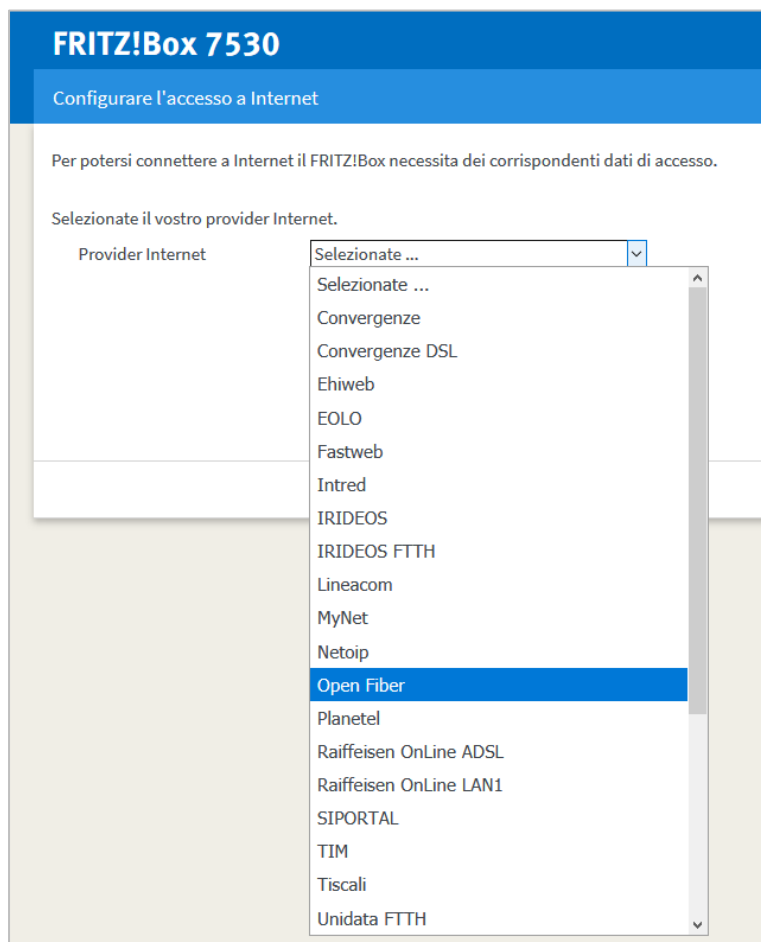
FRITZ!Box 7530

Configurare l'accesso a Internet

Per potersi connettere a Internet il FRITZ!Box necessita dei corrispondenti dati di accesso.

Selezionate il vostro provider Internet.

Provider Internet

Selezionate ...

Selezionate ...
Convergenze
Convergenze DSL
Ehiweb
EOLO
Fastweb
Intred
IRIDEOS
IRIDEOS FTTH
Lineacom
MyNet
Netoip
Open Fiber
Planetel
Raiffeisen OnLine ADSL
Raiffeisen OnLine LAN1
SIPORTAL
TIM
Tiscali
Unidata FTTH